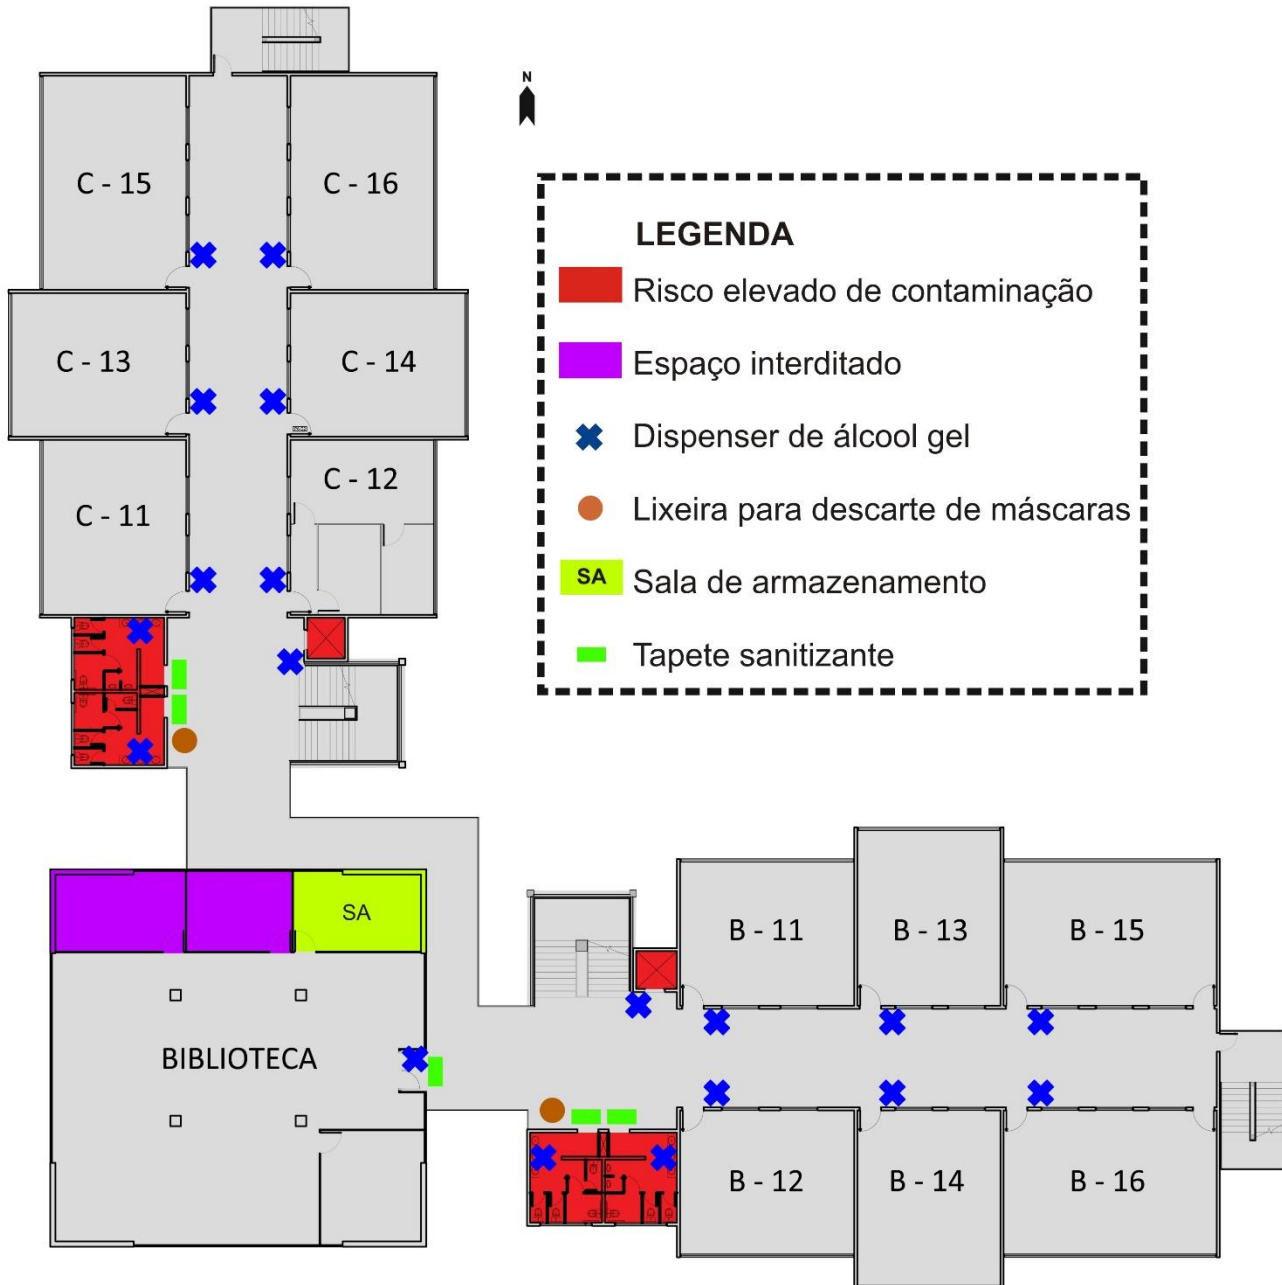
N

C - 15
C - 16
C - 13
C - 14
C - 11
C - 12

LEGENDA
Risco elevado de contaminação
Espaço interditado
Dispenser de álcool gel
Lixeira para descarte de máscaras
SA Sala de armazenamento
Tapete sanitizante

SA
BIBLIOTECA

B - 11
B - 13
B - 15
B - 12
B - 14
B - 16